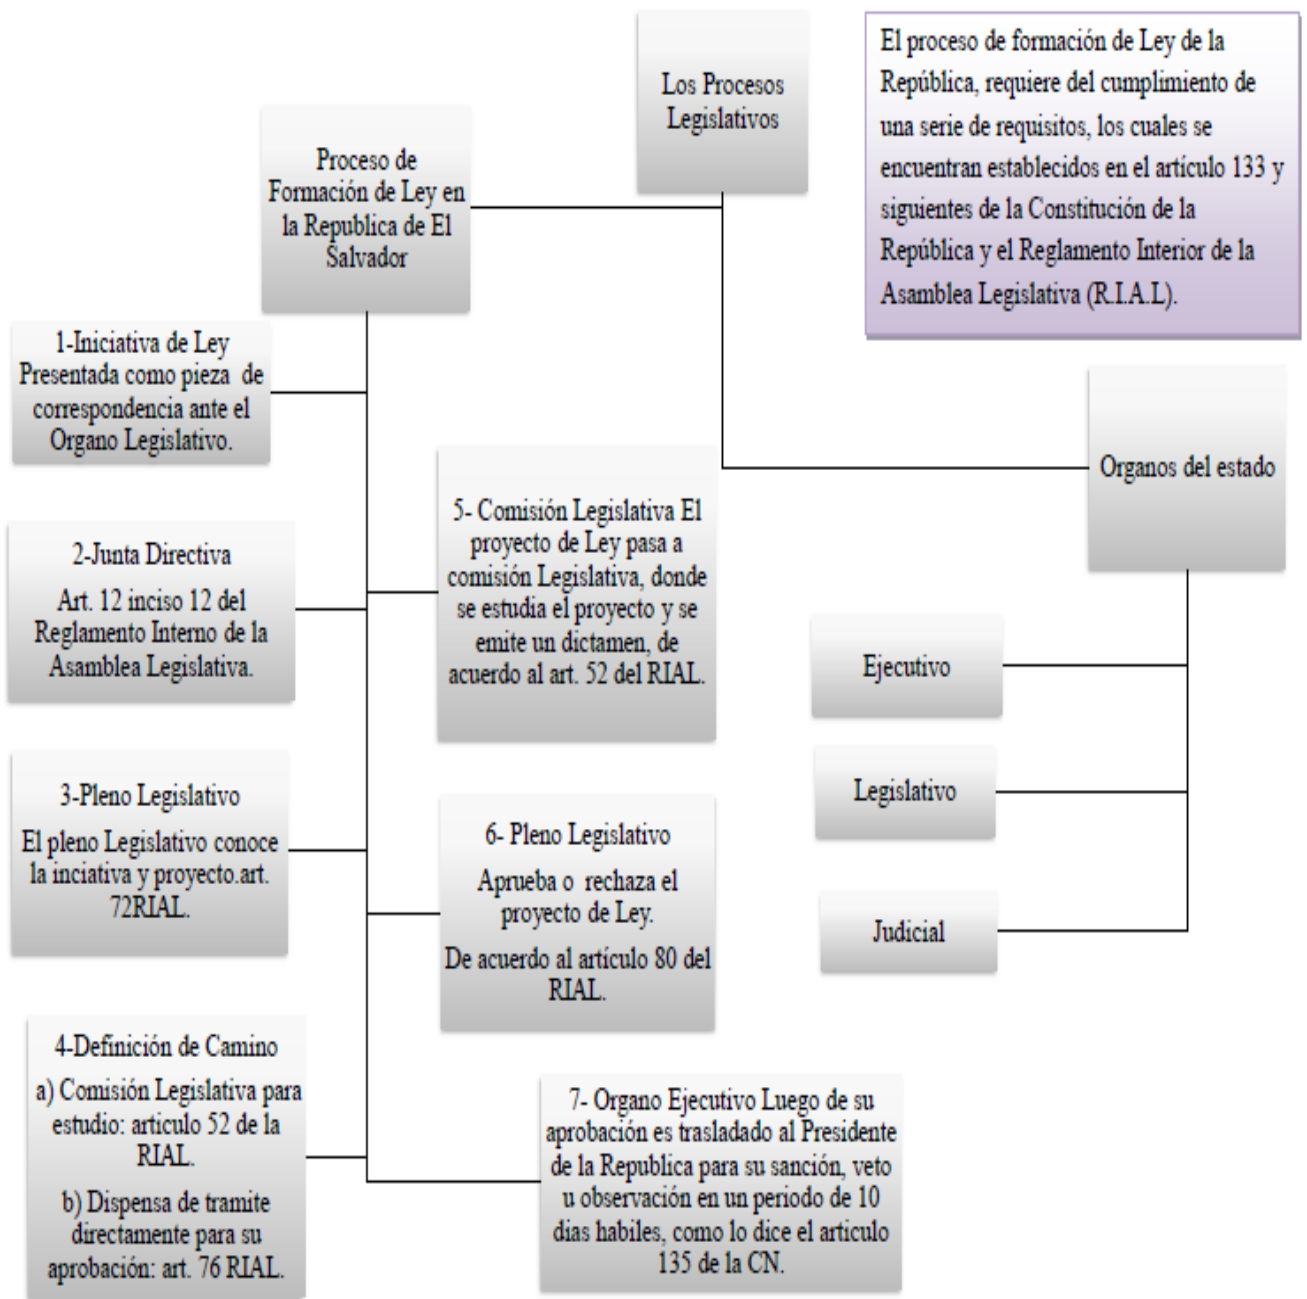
Los Procesos Legislativos

El proceso de formación de Ley de la República, requiere del cumplimiento de una serie de requisitos, los cuales se encuentran establecidos en el artículo 133 y siguientes de la Constitución de la República y el Reglamento Interior de la Asamblea Legislativa (R.I.A.L).

Proceso de Formación de Ley en la Republica de El Salvador

1-Iniciativa de Ley Presentada como pieza de correspondencia ante el Organo Legislativo.

2-Junta Directiva

Art. 12 inciso 12 del Reglamento Interno de la Asamblea Legislativa.

3-Pleno Legislativo

El pleno Legislativo conoce la inciativa y proyecto.art. 72RIAL.

4-Definición de Camino

a) Comisión Legislativa para estudio: articulo 52 de la RIAL.

b) Dispensa de tramite directamente para su aprobación: art. 76 RIAL.

5- Comisión Legislativa El proyecto de Ley pasa a comisión Legislativa, donde se estudia el proyecto y se emite un dictamen, de acuerdo al art. 52 del RIAL.

6- Pleno Legislativo

Aprueba o rechaza el proyecto de Ley.

De acuerdo al artículo 80 del RIAL.

7- Organo Ejecutivo Luego de su aprobación es trasladado al Presidente de la Republica para su sanción, veto u observación en un periodo de 10 dias habiles, como lo dice el articulo 135 de la CN.

Organos del estado

Ejecutivo

Legislativo

Judicial